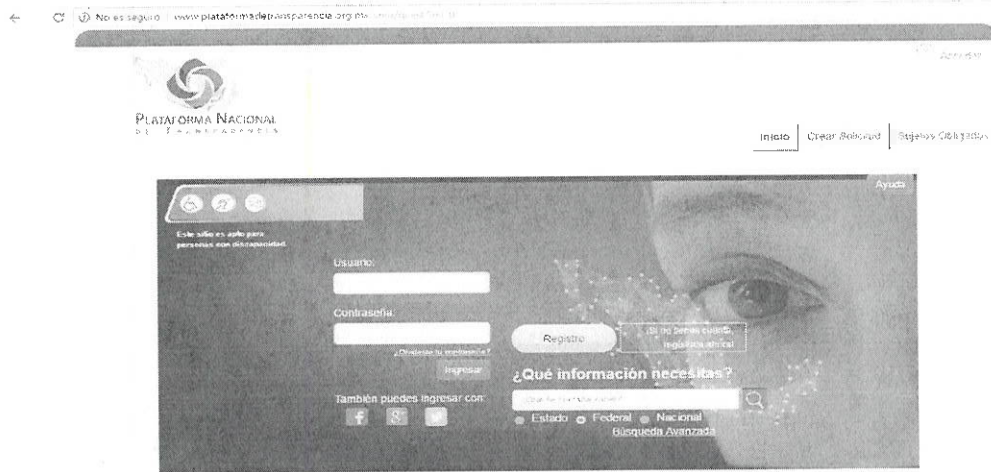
No es seguro | www.plataformadetransparencia.org.mx/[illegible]

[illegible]

Plataforma Nacional de Transparencia

Inicio | Crear Solicitud | Sujetos Obligados

Ayuda

Este sitio es apto para personas con discapacidad.

Usuario:

Contraseña:

¿Olvidaste tu contraseña?

Ingresar

También puedes ingresar con:

Registro

¡Si no tienes cuenta, regístrate ahora!

¿Qué información necesitas?

Estado Federal Nacional

Búsqueda Avanzada